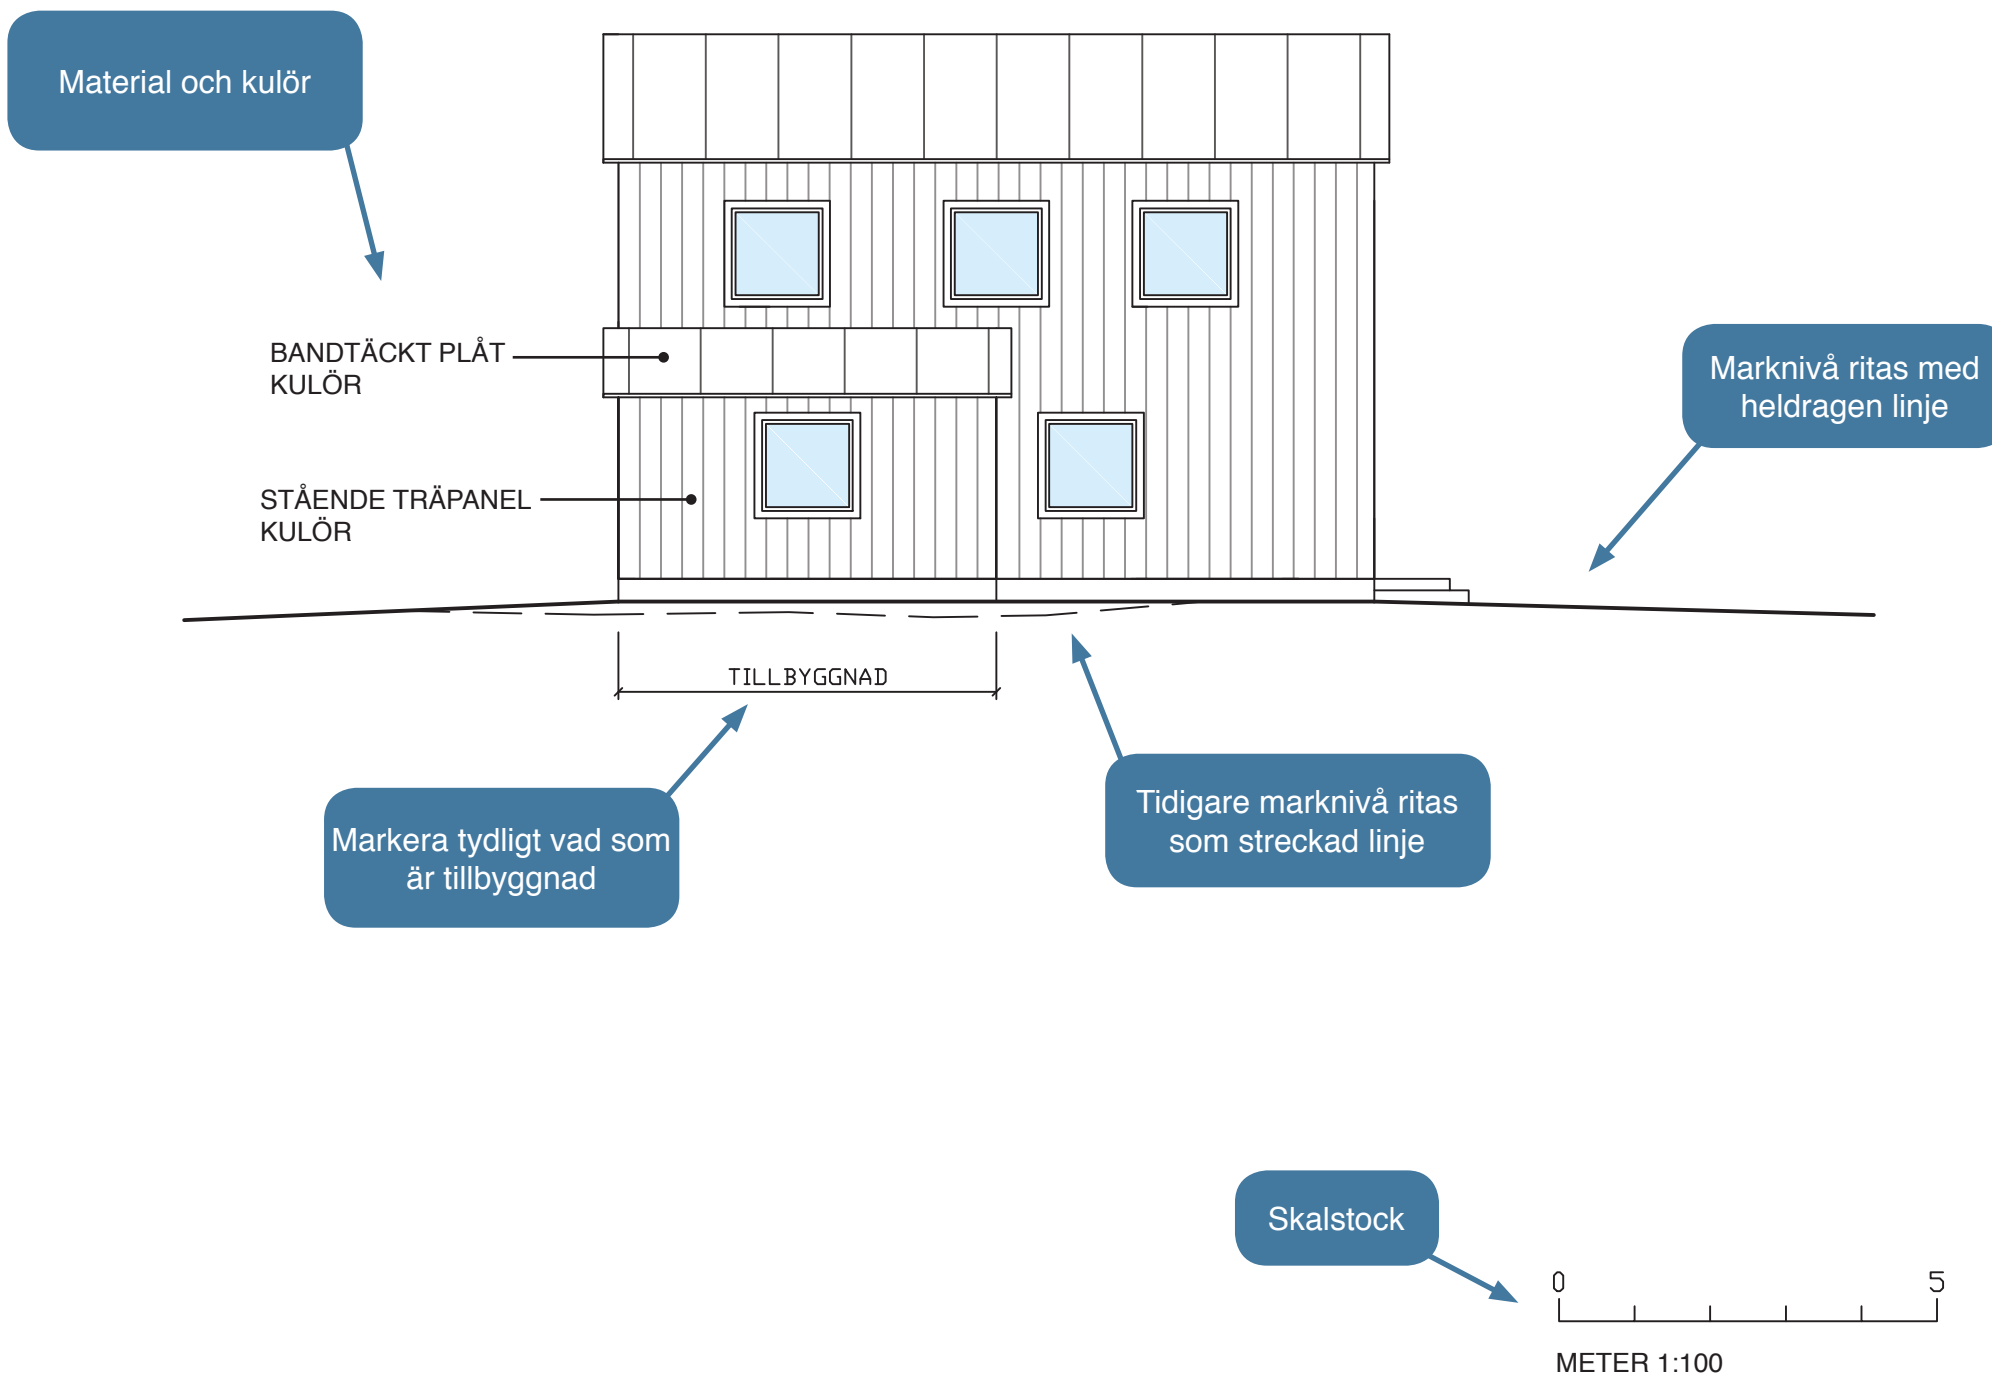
Material och kulör

BANDTÄCKT PLÅT
KULÖR

STÅENDE TRÄPANEL
KULÖR

Marknivå ritas med heldragen linje

TILLBYGGNAD

Markera tydligt vad som är tillbyggnad

Tidigare marknivå ritas som streckad linje

Skalstock

0

5

METER 1:100